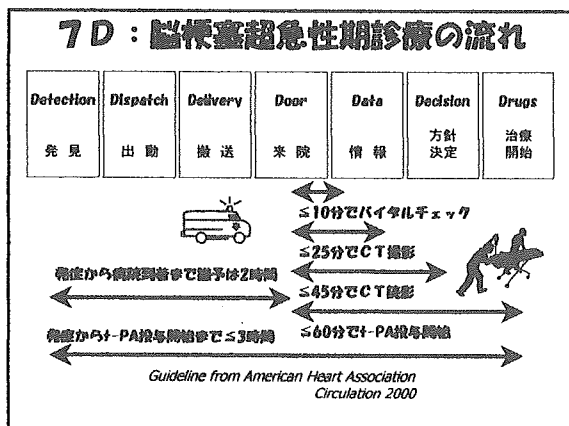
7D：脳梗塞超急性期診療の流れ

| Detection | Dispatch | Delivery | Door | Data | Decision | Drugs |
|---|---|---|---|---|---|---|
| 発見 | 出動 | 搬送 | 来院 | 情報 | 方針決定 | 治療開始 |

≦10分でバイタルチェック

≦25分でCT撮影

発症から病院到着まで猶予は2時間

≦45分でCT読影

≦60分でt-PA投与開始

発症からt-PA投与開始まで≦3時間

Guideline from American Heart Association Circulation 2000